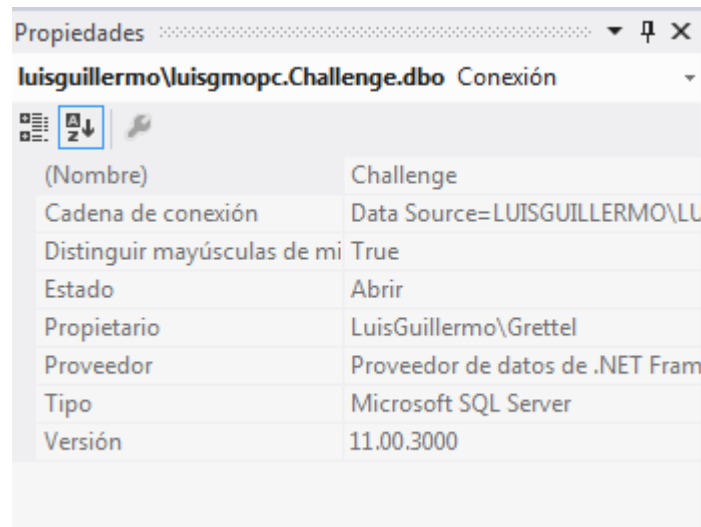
Propiedades ▾ ⊥ ✕

luisguillermo\luisgmopc.Challenge.dbo Conexión

| | |
|---|---|
| (Nombre) | Challenge |
| Cadena de conexión | Data Source=LUISGUILLERMO\LU |
| Distinguir mayúsculas de mi | True |
| Estado | Abrir |
| Propietario | LuisGuillermo\Grettel |
| Proveedor | Proveedor de datos de .NET Fram |
| Tipo | Microsoft SQL Server |
| Versión | 11.00.3000 |